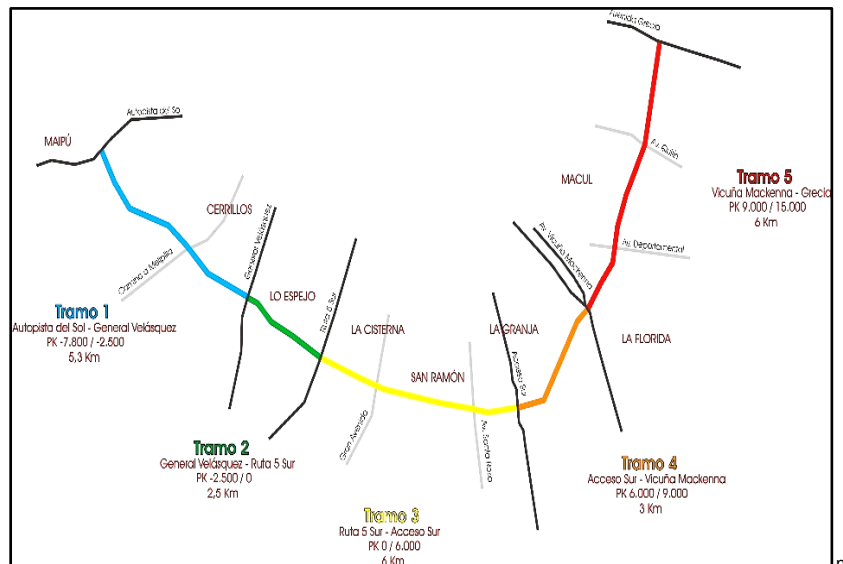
Rotonda Grecia

Autopista del Sol

MAIPÚ

Av. Quilín

MACUL

Tramo 5
Vicuña Mackenna - Grecia
PK 9.000 / 15.000
6 Km

CERRILLOS

General Velásquez

Av. Vicuña Mackenna

Av. Departamental

Camino a Melipilla

Ruta 5 Sur

LO ESPEJO

Tramo 1
Autopista del Sol - General Velásquez
PK -7.800 / -2.500
5,3 Km

LA CISTERNA

LA GRANJA

LA FLORIDA

SAN RAMÓN

Acceso Sur

Gran Avenida

Av. Santa Rosa

Tramo 2
General Velásquez - Ruta 5 Sur
PK -2.500 / 0
2,5 Km

Tramo 4
Acceso Sur - Vicuña Mackenna
PK 6.000 / 9.000
3 Km

Tramo 3
Ruta 5 Sur - Acceso Sur
PK 0 / 6.000
6 Km